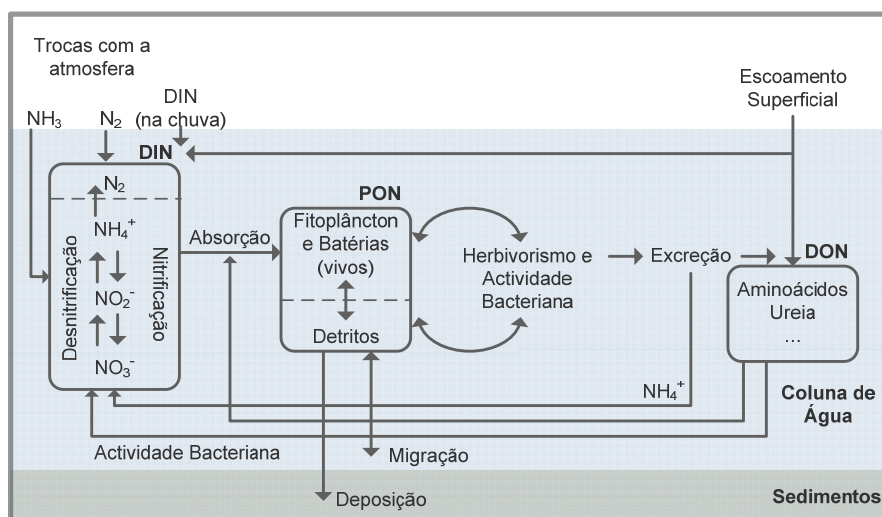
Trocas com a atmosfera

$NH_3$

$N_2$

DIN (na chuva)

Escoamento Superficial

DIN

$N_2$

$NH_4^+$

$NO_2^-$

$NO_3^-$

Desnitrificação

Nitrificação

Absorção

PON

Fitoplâncton e Batérias (vivos)

Detritos

Herbivorismo e Actividade Bacteriana

Excreção

DON

Aminoácidos
Ureia
...

$NH_4^+$

Coluna de Água

Actividade Bacteriana

Migração

Deposição

Sedimentos